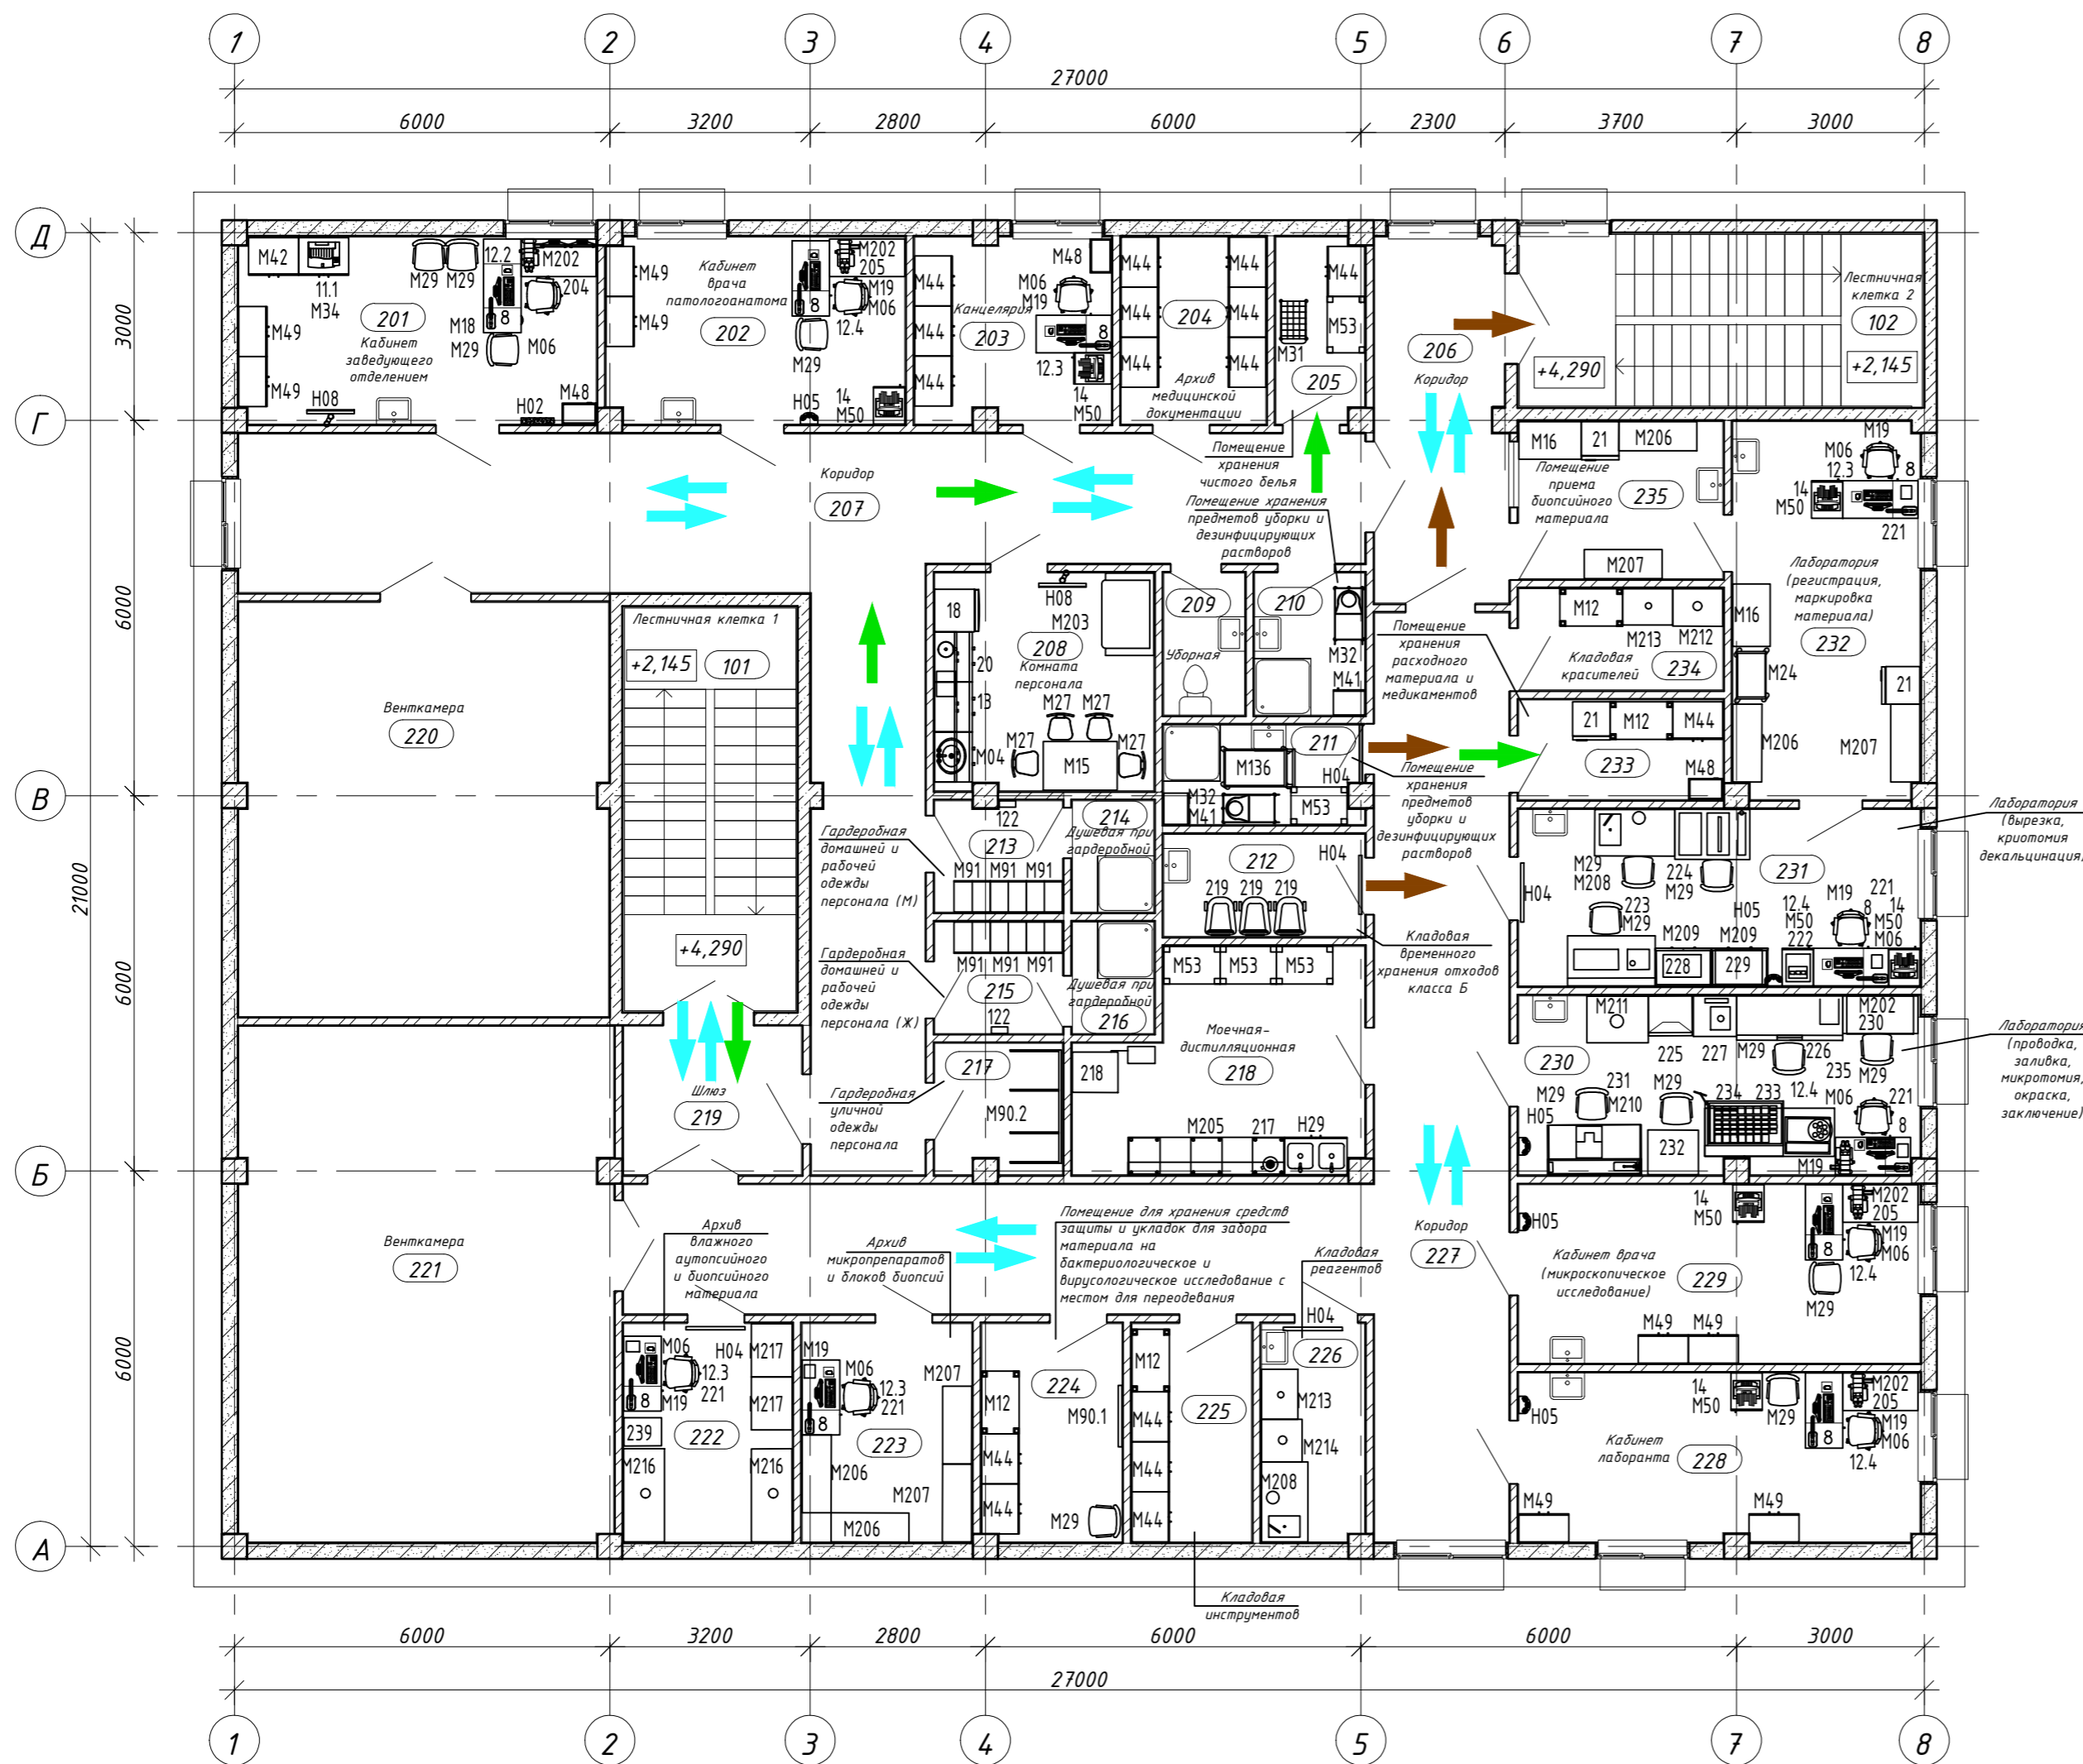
1 2 3 4 5 6 7 8

27000

6000 3200 2800 6000 2300 3700 3000

Д Г В Б А

3000 6000 6000 6000 21000

M42 11.1 M34 M29 M29 12.2 M202 204 M49 M49 M18 M29 M06 8 H08 H02 M48

201
Кабинет заведующего отделением

M49 M49
Кабинет врача патологоанатома
202

M202 205 M19 M06 8 12.4 M29 H05 14 M50

M44 M44 M44
Канцелярия
203
M48 M06 M19 8 12.3 14 M50

M44 M44 M44 M44 M44 M44
204
Архив медицинской документации

M44 M53 M31
205

206
Коридор

+4,290

Лестничная клетка 2
102
+2,145

Коридор
207

Помещение хранения чистого белья
Помещение хранения предметов уборки и дезинфицирующих растворов

M16 21 M206
Помещение приема биопсийного материала
235

M19 M06 12.3 8 14 M50 221
Лаборатория (регистрация, маркировка материала)
232

18 20 13 M04
H08 M203
208
Комната персонала
M27 M27 M27 M15 M27

209
Уборная
210
M32 M41

Помещение хранения расходного материала и медикаментов

M207 M12 M213 M212
Кладовая красителей
234
M16 M24 21

21 M12 M44
233
M48 M206 M207

Лестничная клетка 1
+2,145
101

Венткамера
220

M136 211 H04
M32 M41 M53
Помещение хранения предметов уборки и дезинфицирующих растворов

122
213
214
Душевая при гардеробной
Гардеробная домашней и рабочей одежды персонала (M)
M91 M91 M91

212
H04
219 219 219
Кладовая временного хранения отходов класса Б

M53 M53 M53

M91 M91 M91
215
122
Гардеробная домашней и рабочей одежды персонала (Ж)
216
Душевая при гардеробной

+4,290

Лаборатория (вырезка, криотомия декальцинация)
231
M29 M208 224 M29 223 M29 H04 M209 M209 H05 12.4 M50 222 M19 8 221 14 M50 M06 228 229

M211 M202 230
230
225 227 M29 226 235 M29
M29 H05 231 M210 M29 234 233 12.4 M06 221 8
232 M19

Лаборатория (проводка, заливка, микротомия, окраска, заключение)

Шлюз
219

217
Гардеробная уличной одежды персонала
M90.2
218
Моечная-дистилляционная
218
M205 217 H29

Венткамера
221

Архив влажного аутопсийного и биопсийного материала
Архив микропрепаратов и блоков биопсий
Помещение для хранения средств защиты и укладок для забора материала на бактериологическое и вирусологическое исследование с местом для переодевания
Кладовая реагентов
H04

Коридор
227

H05 14 M50
M202 205 M19 M06 8 12.4 M29
Кабинет врача (микроскопическое исследование)
229
M49 M49

M06 H04 M217 12.3 221 8 M19 239 222 M216 M217 M216
M19 M06 12.3 221 8 223 M206 M207 M207 M206
M12 M44 M44
224 M90.1 M29
M12 M44 M44 M44
225
226 M213 M214 M208

H05 14 M50 M29 M202 205 M19 M06 8 12.4
Кабинет лаборанта
228
M49 M49

Кладовая инструментов

6000 3200 2800 6000 6000 3000
27000

1 2 3 4 5 7 8